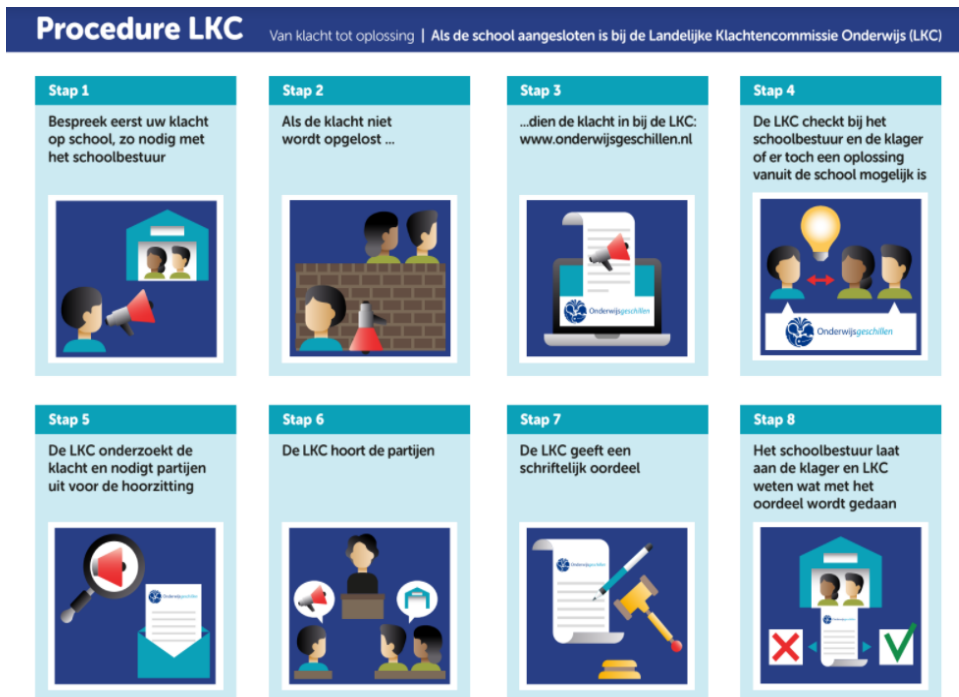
Procedure LKC

Van klacht tot oplossing | Als de school aangesloten is bij de Landelijke Klachtencommissie Onderwijs (LKC)

Stap 1

Bespreek eerst uw klacht op school, zo nodig met het schoolbestuur

Stap 2

Als de klacht niet wordt opgelost ...

Stap 3

...dien de klacht in bij de LKC: www.onderwijsgeschillen.nl

Onderwijsgeschillen

Stap 4

De LKC checkt bij het schoolbestuur en de klager of er toch een oplossing vanuit de school mogelijk is

Onderwijsgeschillen

Stap 5

De LKC onderzoekt de klacht en nodigt partijen uit voor de hoorzitting

Onderwijsgeschillen

Stap 6

De LKC hoort de partijen

Stap 7

De LKC geeft een schriftelijk oordeel

Onderwijsgeschillen

Stap 8

Het schoolbestuur laat aan de klager en LKC weten wat met het oordeel wordt gedaan